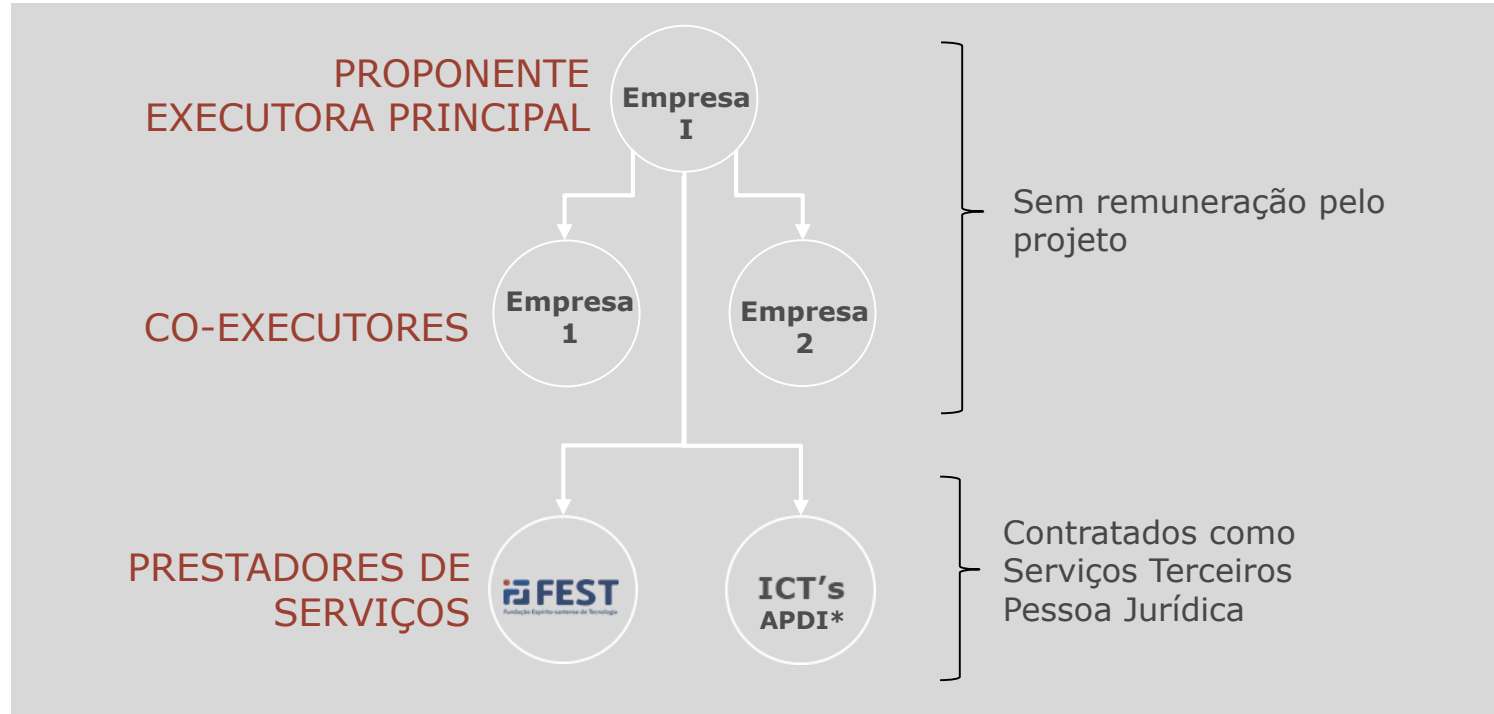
PROPONENTE
EXECUTORA PRINCIPAL

Empresa
I

Sem remuneração pelo projeto

CO-EXECUTORES

Empresa
1

Empresa
2

PRESTADORES DE SERVIÇOS

FEST
Fundação Espírito-santense de Tecnologia

ICT's
APDI*

Contratados como Serviços Terceiros Pessoa Jurídica